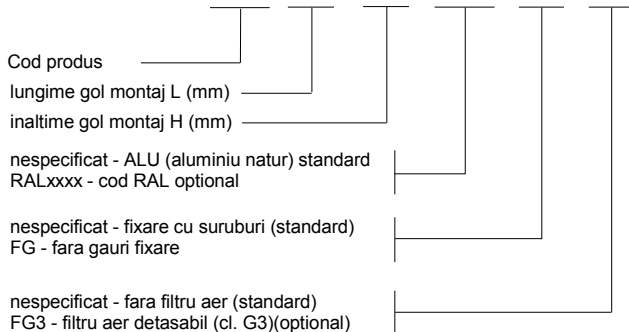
Cod produs

lungime gol montaj L (mm)

inaltime gol montaj H (mm)

nespecificat - ALU (aluminiu natur) standard
RALxxxx - cod RAL optional

nespecificat - fixare cu suruburi (standard)
FG - fara gauri fixare

nespecificat - fara filtru aer (standard)
FG3 - filtru aer detasabil (cl. G3)(optional)